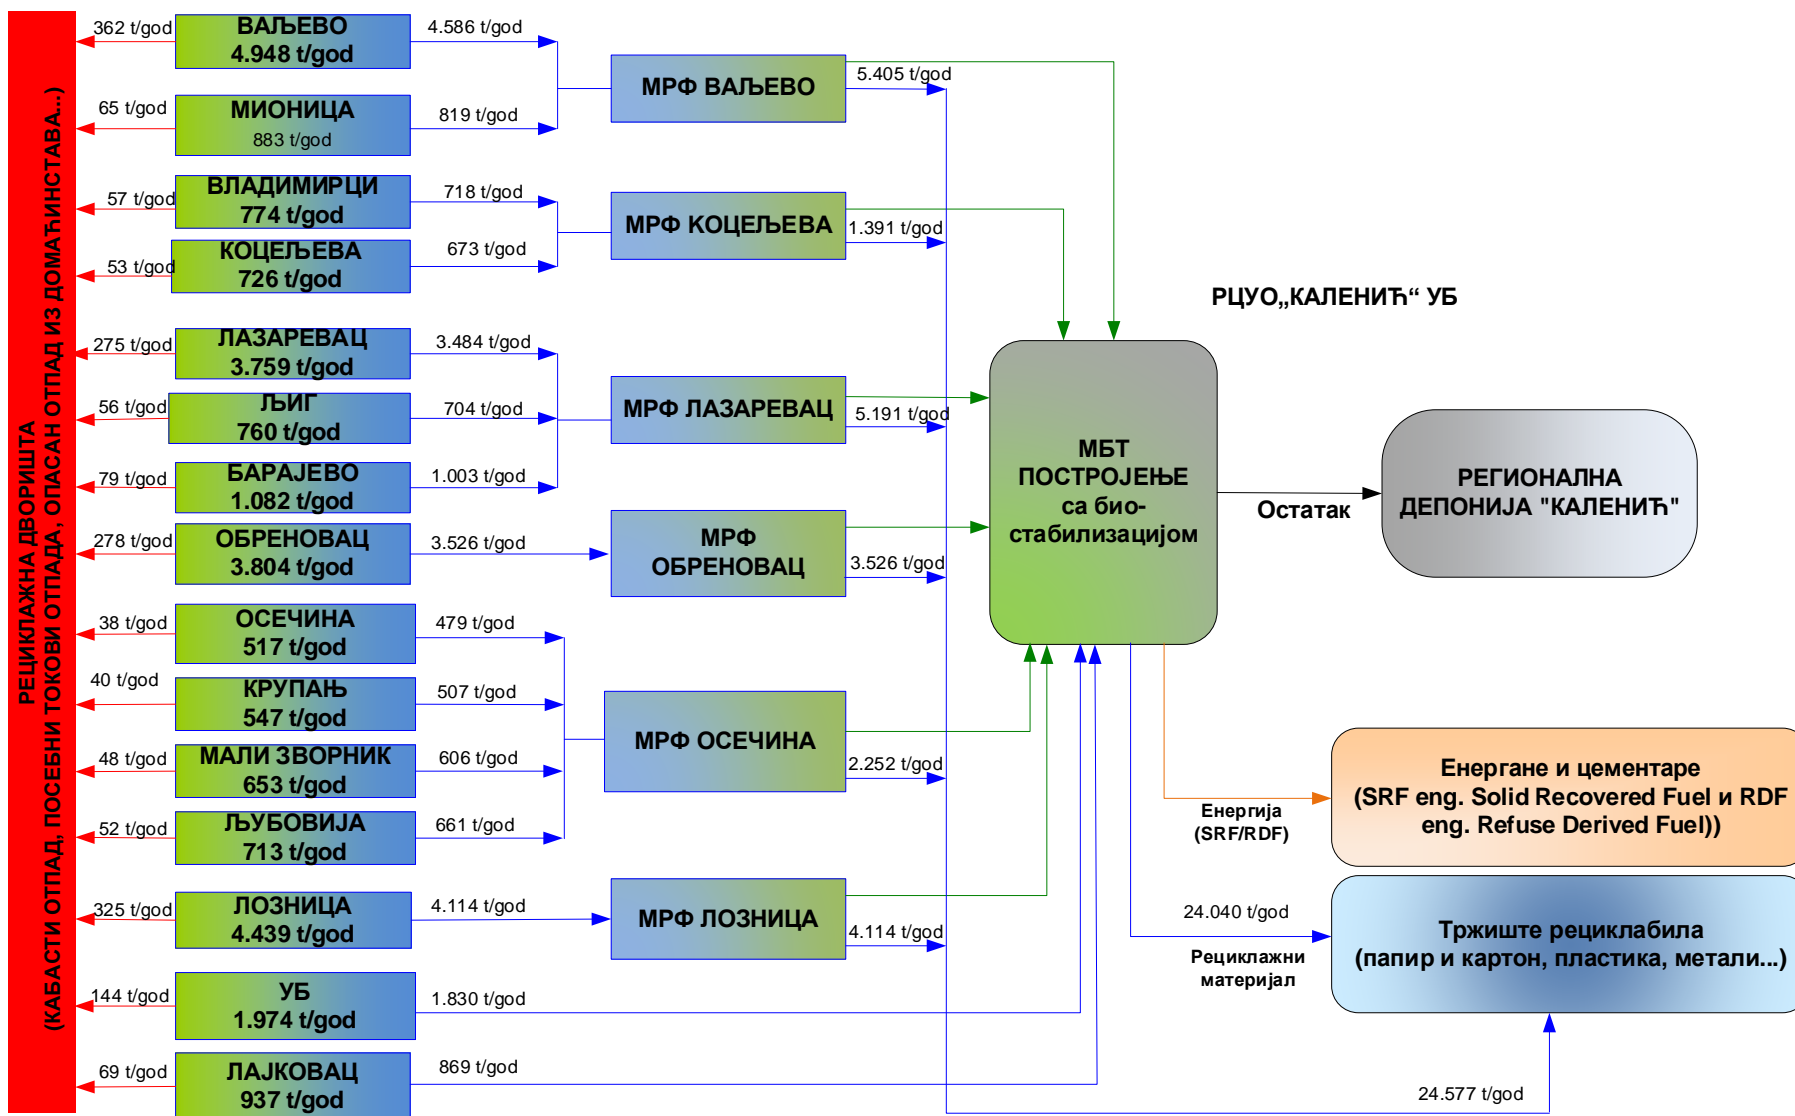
РЕЦИКЛАЖНА ДВОРИШТА
(КАБАСТИ ОТПАД, ПОСЕБНИ ТОКОВИ ОТПАДА, ОПАСАН ОТПАД ИЗ ДОМАЋИНСТАВА...)

362 t/god
ВАЉЕВО
4.948 t/god
4.586 t/god

65 t/god
МИОНИЦА
883 t/god
819 t/god

МРФ ВАЉЕВО
5.405 t/god

57 t/god
ВЛАДИМИРЦИ
774 t/god
718 t/god

53 t/god
КОЦЕЉЕВА
726 t/god
673 t/god

МРФ КОЦЕЉЕВА
1.391 t/god

РЦУО„КАЛЕНИЋ“ УБ

275 t/god
ЛАЗАРЕВАЦ
3.759 t/god
3.484 t/god

56 t/god
ЉИГ
760 t/god
704 t/god

МРФ ЛАЗАРЕВАЦ
5.191 t/god

79 t/god
БАРАЈЕВО
1.082 t/god
1.003 t/god

МБТ ПОСТРОЈЕЊЕ са био-стабилизацијом

Остатак

РЕГИОНАЛНА ДЕПОНИЈА "КАЛЕНИЋ"

278 t/god
ОБРЕНОВАЦ
3.804 t/god
3.526 t/god

МРФ ОБРЕНОВАЦ
3.526 t/god

38 t/god
ОСЕЧИНА
517 t/god
479 t/god

40 t/god
КРУПАЊ
547 t/god
507 t/god

МРФ ОСЕЧИНА

48 t/god
МАЛИ ЗВОРНИК
653 t/god
606 t/god

2.252 t/god

Енергане и цементаре
(SRF eng. Solid Recovered Fuel и RDF eng. Refuse Derived Fuel))

Енергија
(SRF/RDF)

52 t/god
ЉУБОВИЈА
713 t/god
661 t/god

325 t/god
ЛОЗНИЦА
4.439 t/god
4.114 t/god

МРФ ЛОЗНИЦА
4.114 t/god

24.040 t/god

Тржиште рециклабила
(папир и картон, пластика, метали...)

Рециклажни материјал

144 t/god
УБ
1.974 t/god
1.830 t/god

69 t/god
ЛАЈКОВАЦ
937 t/god
869 t/god

24.577 t/god